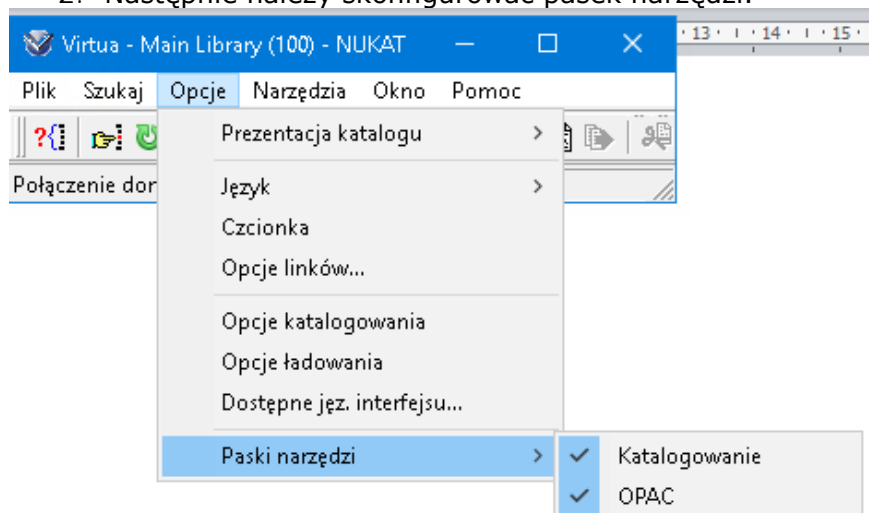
2. Następnie należy skonfigurować pasek narzędzi.

13 · 14 · 15

Virtua - Main Library (100) - NUKAT

Plik Szukaj Opcje Narzędzia Okno Pomoc

Połączenie dor

Prezentacja katalogu >

Język >

Czcionka

Opcje linków...

Opcje katalogowania

Opcje ładowania

Dostępne jęz. interfejsu...

Paski narzędzi >

Katalogowanie

OPAC